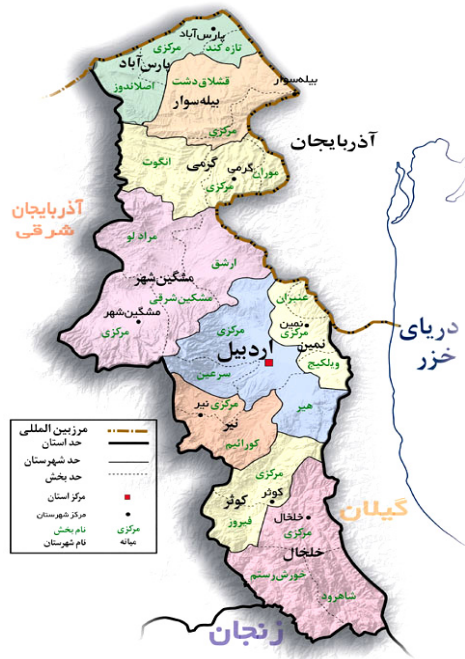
پارس آباد
تازه کند
مرکزی
پارس آباد
اصلاندوز
قشلاق دشت
بیله سوار
بیله سوار
مرکزی
آذربایجان
انگوت
گرمی
گرمی
موران
مرکزی
آذربایجان شرقی
مراد لو
ارشق
مشگین شهر
مشگین شرقی
مشگین شهر
مرکزی
عنبران
نمین
مرکزی
نمین
ویلکیج
دریای خزر
مرکزی
اردبیل
سرعین
مرکزی
نیر
نیر
کورائیم
هیر
مرکزی
کوثر
کوثر
فیروز
خلخال
مرکزی
خلخال
خورش رستم
شاهرود
گیلان
زنجان
مرزبین المللی
حد استان
حد شهرستان
حد بخش
مرکز استان
مرکز شهرستان
نام بخش
مرکزی
نام شهرستان
میانه